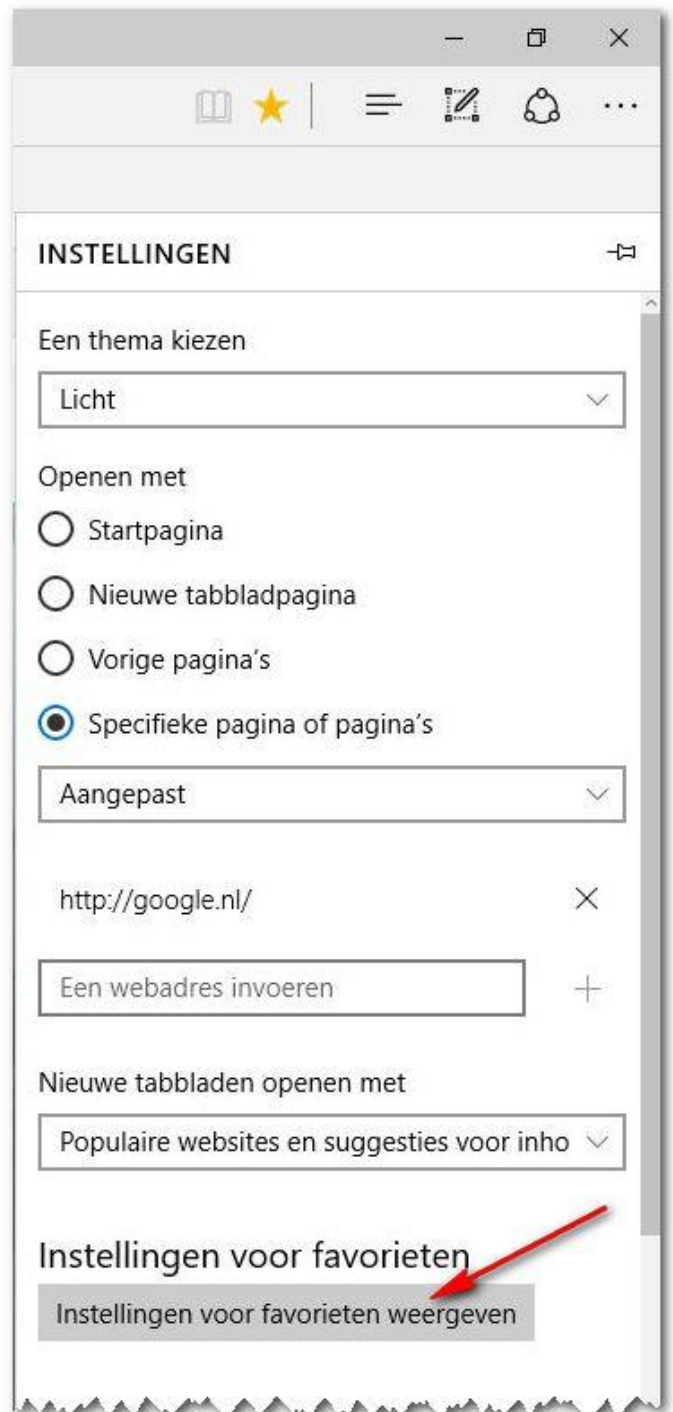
INSTELLINGEN

Een thema kiezen

Licht

Openen met

Startpagina

Nieuwe tabbladpagina

Vorige pagina's

Specifieke pagina of pagina's

Aangepast

http://google.nl/

Een webadres invoeren

Nieuwe tabbladen openen met

Populaire websites en suggesties voor inho

Instellingen voor favorieten

Instellingen voor favorieten weergeven